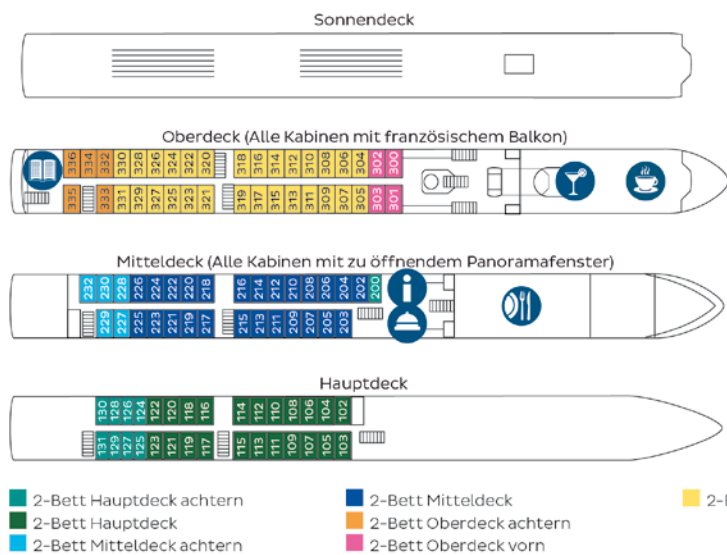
Sonnendeck

Oberdeck (Alle Kabinen mit französischem Balkon)

336 334 332 330 328 326 324 322 320 318 316 314 312 310 308 306 304 302 300

335 333 331 329 327 325 323 321 319 317 315 313 311 309 307 305 303 301

Mitteldeck (Alle Kabinen mit zu öffnendem Panoramafenster)

232 230 228 226 224 222 220 218 216 214 212 210 208 206 204 202 200

229 227 225 223 221 219 217 215 213 211 209 207 205 203

Hauptdeck

130 128 126 124 122 120 118 116 114 112 110 108 106 104 102

131 129 127 125 123 121 119 117 115 113 111 109 107 105 103

2-Bett Hauptdeck achtern

2-Bett Hauptdeck

2-Bett Mitteldeck achtern

2-Bett Mitteldeck

2-Bett Oberdeck achtern

2-Bett Oberdeck vorn

2-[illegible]